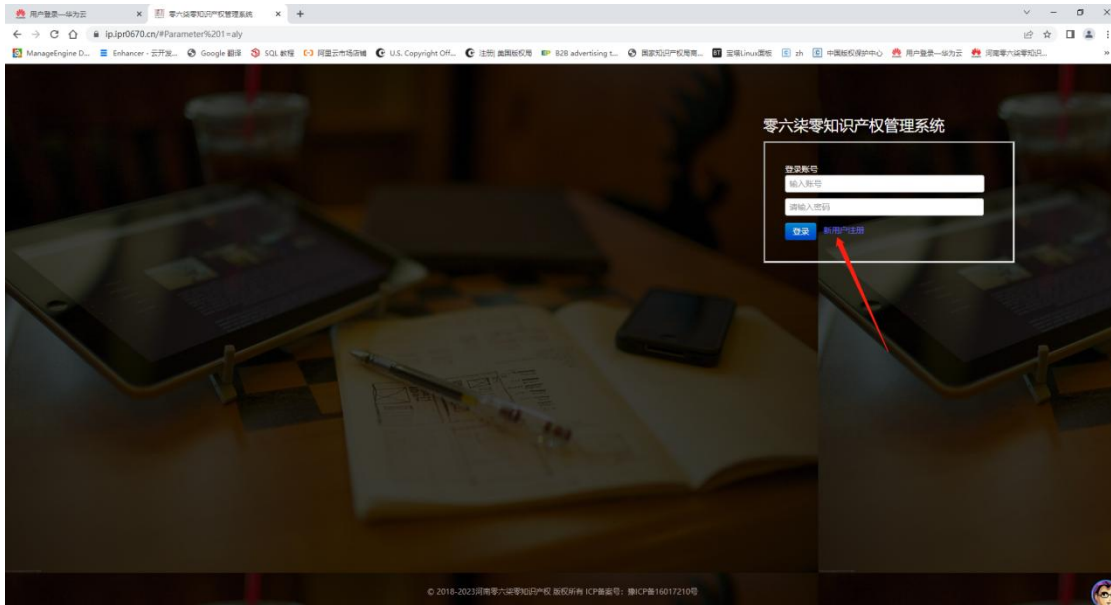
用户登录—华为云
零六柒零知识产权管理系统
ip.ipr0670.cn/#Parameter%201=aly
ManageEngine D... Enhancer - 云开发... Google 翻译 SQL 教程 阿里云市场店铺 U.S. Copyright Off... 注册 美国版权局 B2B advertising t... 国家知识产权局商... 宝塔Linux面板 zh 中国版权保护中心 用户登录—华为云 河南零六柒零知识...

零六柒零知识产权管理系统

登录账号
输入账号
请输入密码
登录 新用户注册

© 2018-2023河南零六柒零知识产权 版权所有 ICP备案号：豫ICP备16017210号